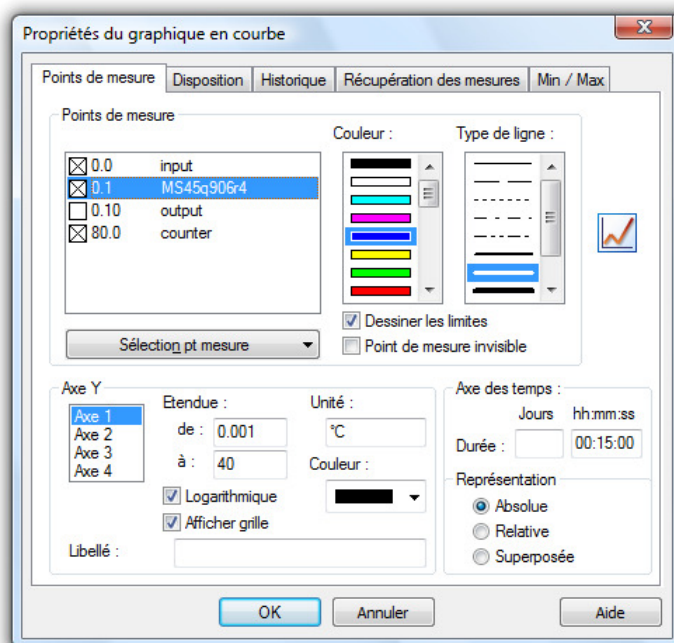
Propriétés du graphique en courbe

Points de mesure | Disposition | Historique | Récupération des mesures | Min / Max

Points de mesure

0.0 input
0.1 MS45q906r4
0.10 output
80.0 counter

Sélection pt mesure

Couleur :

Type de ligne :

Dessiner les limites
Point de mesure invisible

Axe Y

Axe 1
Axe 2
Axe 3
Axe 4

Etendue :
de : 0.001
à : 40

Unité :
°C

Couleur :

Logarithmique
Afficher grille

Libellé :

Axe des temps :
Jours hh:mm:ss
Durée : 00:15:00

Représentation
Absolue
Relative
Superposée

OK
Annuler
Aide